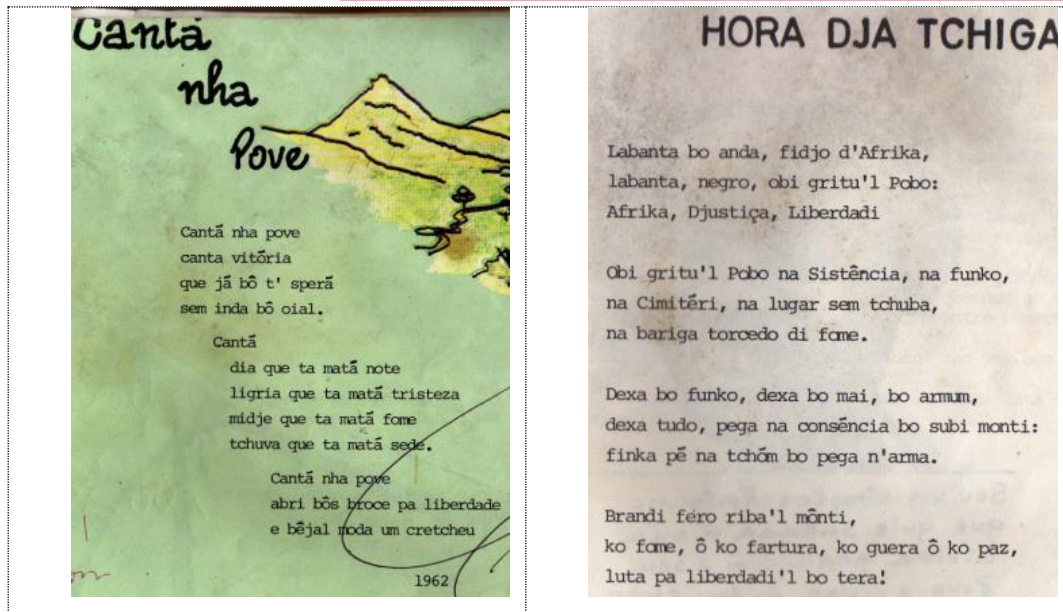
Cantá nha Pove

Cantã nha pove
canta vitória
que já bô t' sperã
sem inda bô oial.

Cantã
dia que ta matã note
ligria que ta matã tristeza
midje que ta matã fome
tchuva que ta matã sede.

Cantã nha pove
abri bôs broce pa liberdade
e bẽjal moda um cretcheu

1962

HORA DJA TCHIGA

Labanta bo anda, fidjo d'Afrika,
labanta, negro, obi gritu'l Pobo:
Afrika, Djustiça, Liberdadi

Obi gritu'l Pobo na Sistência, na funko,
na Cimitéri, na lugar sem tchuba,
na bariga torcedo di fome.

Dexa bo funko, dexa bo mai, bo armum,
dexa tudo, pega na consência bo subi monti:
finka pé na tchõm bo pega n'arma.

Brandi fero riba'l mõnti,
ko fome, ô ko fartura, ko guera ô ko paz,
luta pa liberdadi'l bo tera!